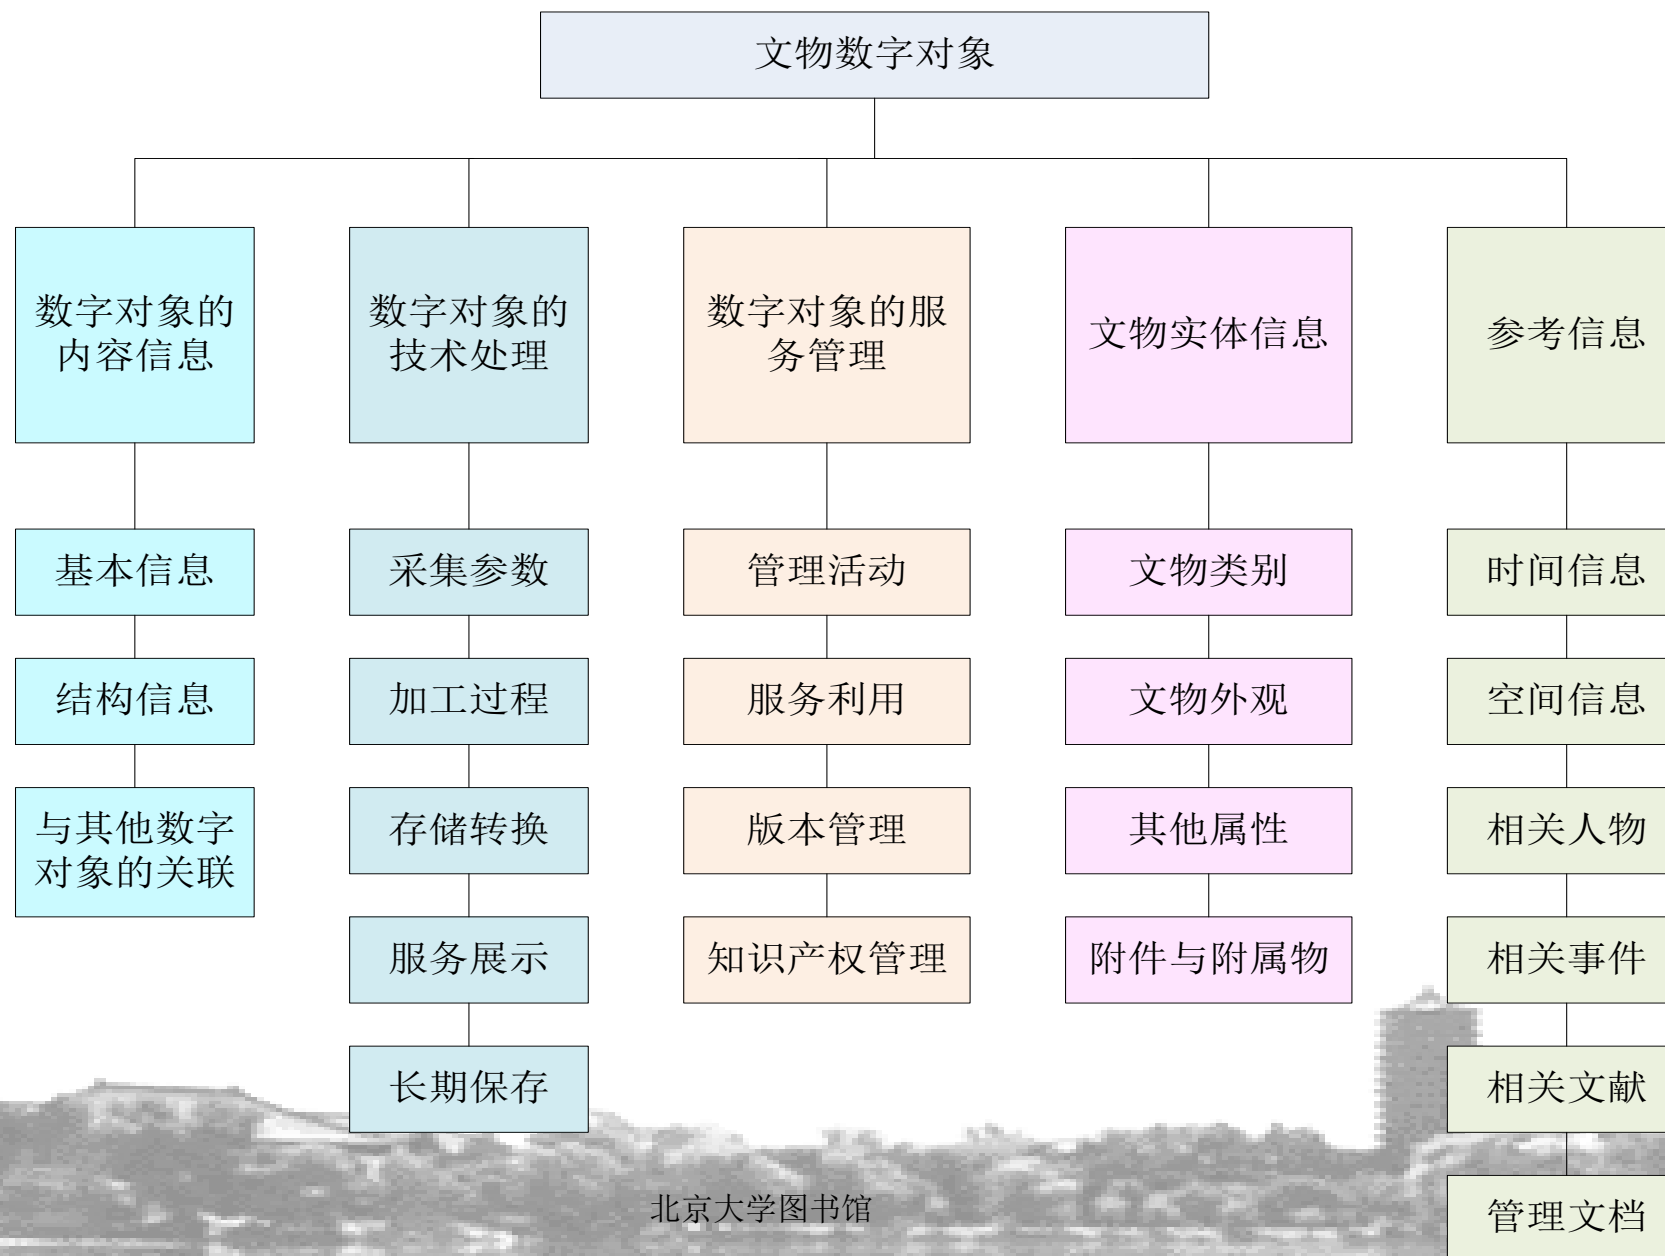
文物数字对象

数字对象的内容信息

基本信息

结构信息

与其他数字对象的关联

数字对象的技术处理

采集参数

加工过程

存储转换

服务展示

长期保存

数字对象的服务管理

管理活动

服务利用

版本管理

知识产权管理

文物实体信息

文物类别

文物外观

其他属性

附件与附属物

参考信息

时间信息

空间信息

相关人物

相关事件

相关文献

管理文档

北京大学图书馆